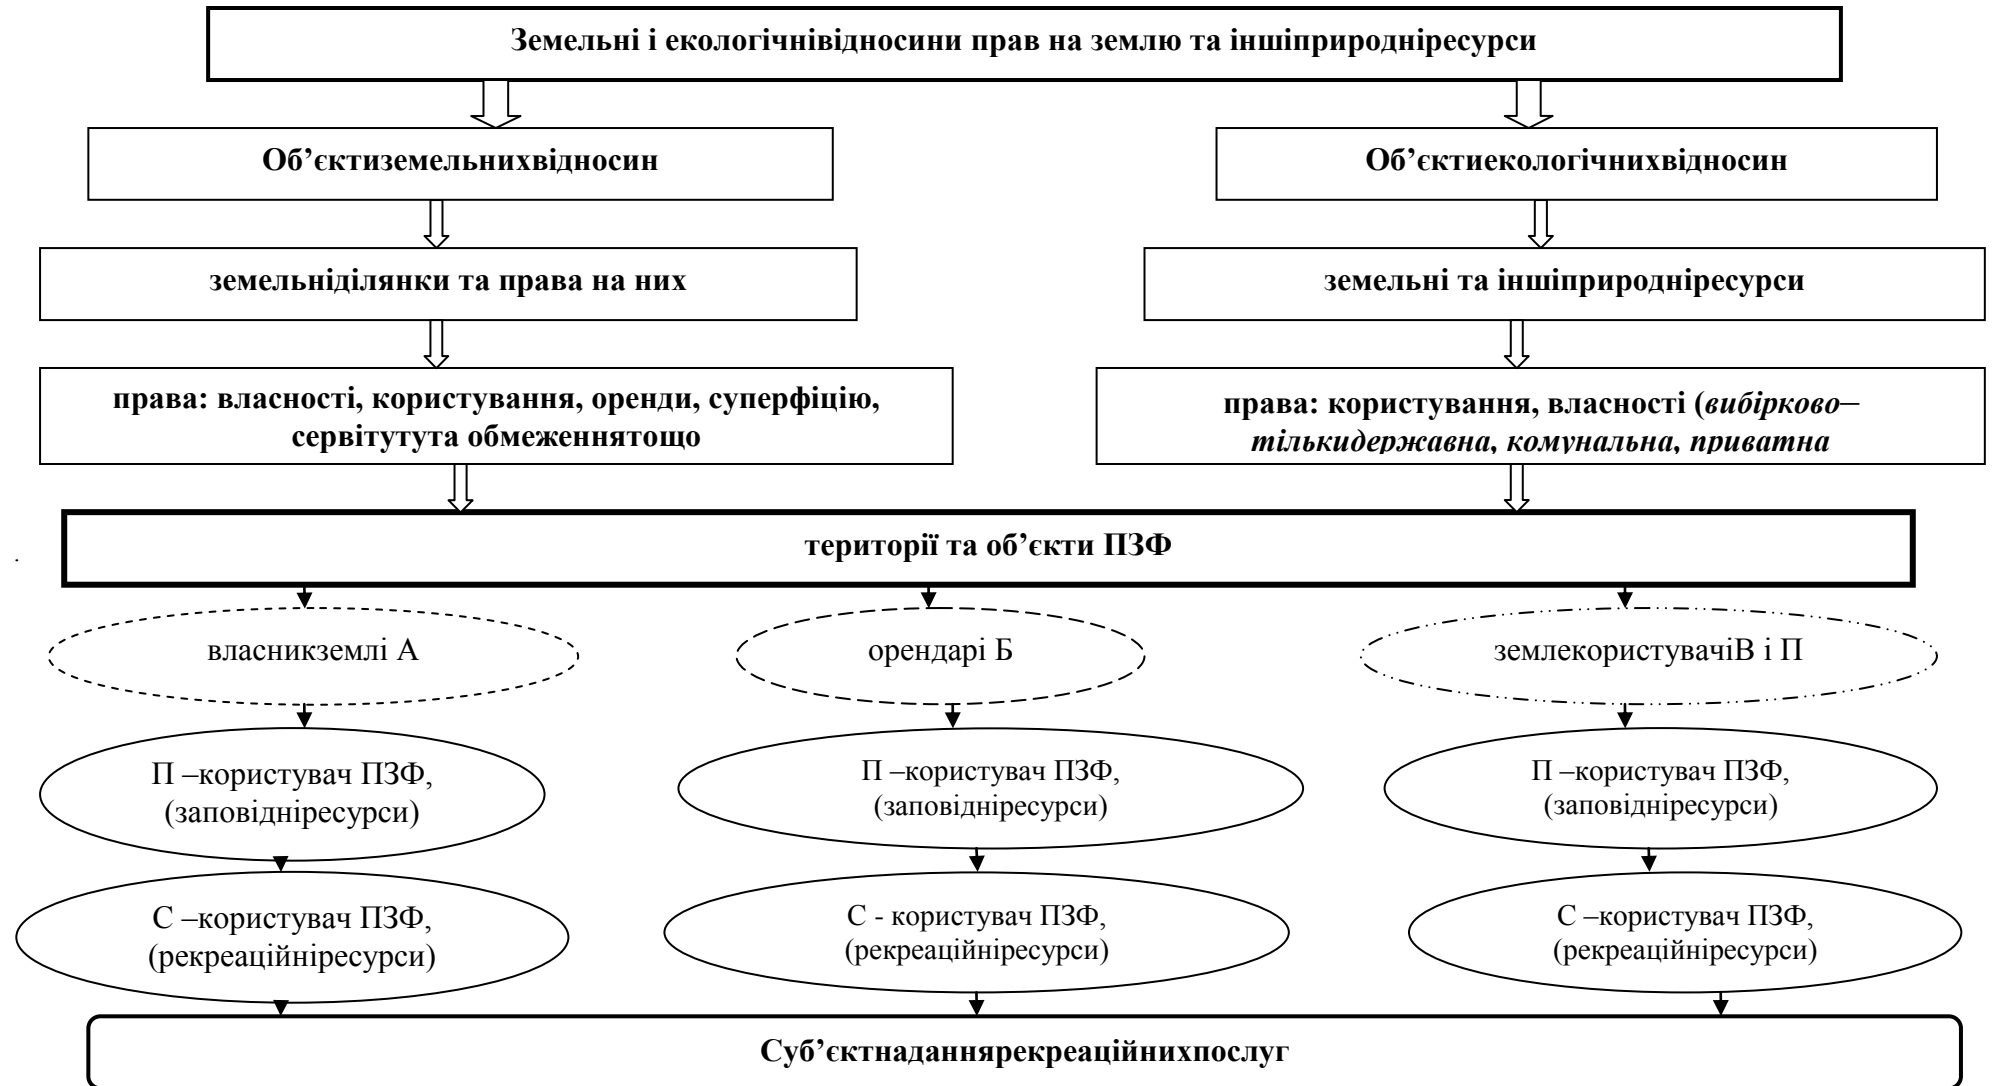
Земельні і екологічнівідносини прав на землю та іншіприроднiресурси

Об’єктиземельнихвідносин

Об’єктиекологічнихвідносин

земельніділянки та права на них

земельні та іншіприроднiресурси

права: власності, користування, оренди, суперфіцію, сервітута обмеженнятощо

права: користування, власності (*вибірково– тількидержавна, комунальна, приватна*

території та об’єкти ПЗФ

власникземлі А

орендарі Б

землекористувачіВ і П

П –користувач ПЗФ, (заповіднiресурси)

П –користувач ПЗФ, (заповіднiресурси)

П –користувач ПЗФ, (заповіднiресурси)

С –користувач ПЗФ, (рекреаційнiресурси)

С - користувач ПЗФ, (рекреаційнiресурси)

С –користувач ПЗФ, (рекреаційнiресурси)

Суб’єктнаданнярекреаційнихпослуг